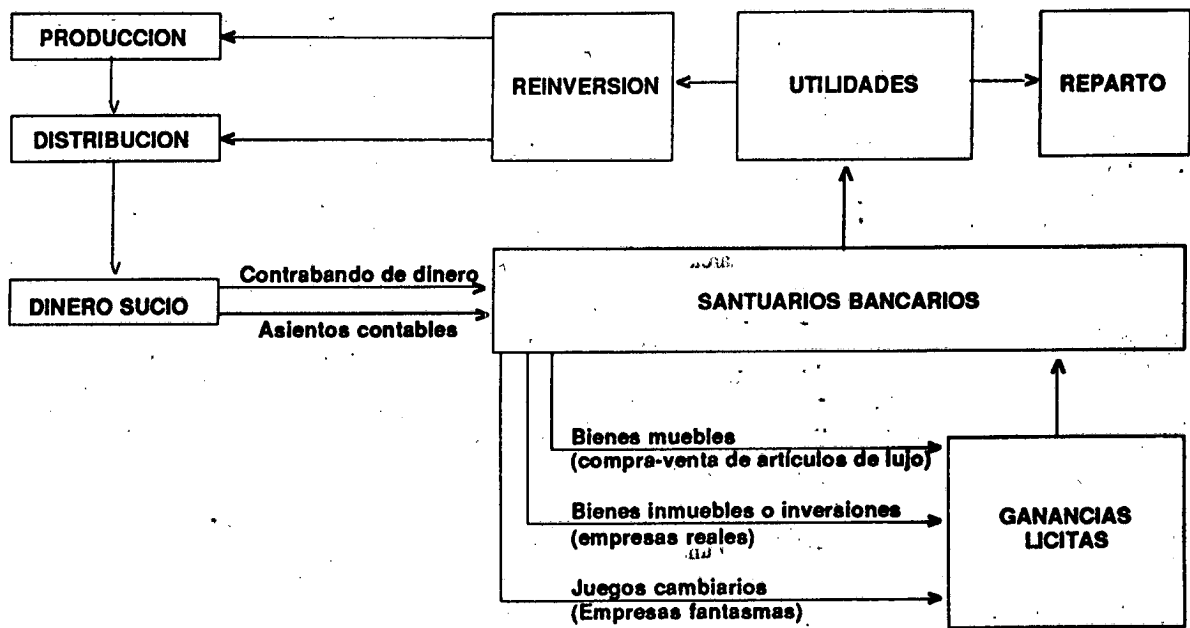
PRODUCCION

DISTRIBUCION

DINERO SUCIO

REINVERSION

UTILIDADES

REPARTO

Contrabando de dinero

Asientos contables

SANTUARIOS BANCARIOS

Bienes muebles
(compra-venta de artículos de lujo)

Bienes inmuebles o inversiones
(empresas reales)

Juegos cambiarios
(Empresas fantasmas)

GANANCIAS LICITAS